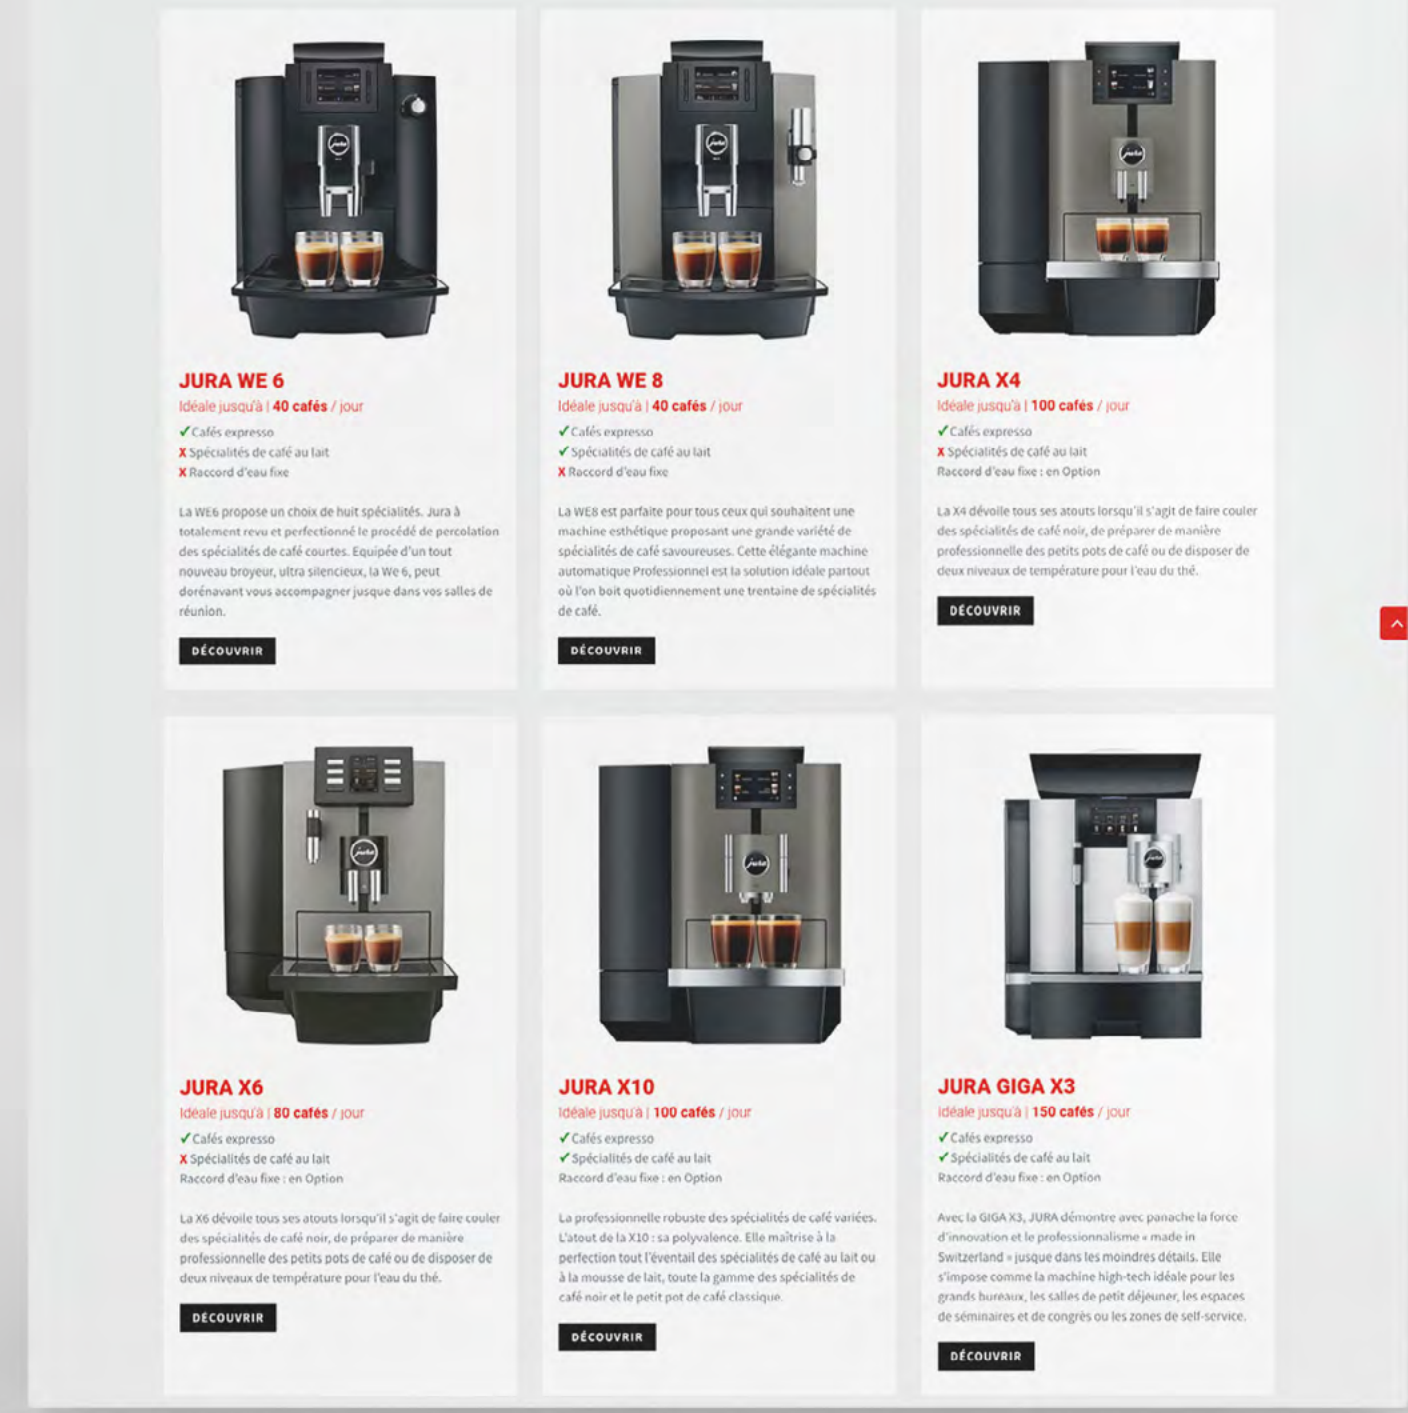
JURA WE 6
Idéale jusqu'à | 40 cafés / jour
✓Cafés expresso
X Spécialités de café au lait
X Raccord d'eau fixe

La WE6 propose un choix de huit spécialités. Jura à totalement revu et perfectionné le procédé de percolation des spécialités de café courtes. Equipée d'un tout nouveau broyeur, ultra silencieux, la We 6, peut dorénavant vous accompagner jusque dans vos salles de réunion.

DÉCOUVRIR

JURA WE 8
Idéale jusqu'à | 40 cafés / jour
✓Cafés expresso
✓Spécialités de café au lait
X Raccord d'eau fixe

La WE8 est parfaite pour tous ceux qui souhaitent une machine esthétique proposant une grande variété de spécialités de café savoureuses. Cette élégante machine automatique Professionnel est la solution idéale partout où l'on boit quotidiennement une trentaine de spécialités de café.

DÉCOUVRIR

JURA X4
Idéale jusqu'à | 100 cafés / jour
✓Cafés expresso
X Spécialités de café au lait
Raccord d'eau fixe : en Option

La X4 dévoile tous ses atouts lorsqu'il s'agit de faire couler des spécialités de café noir, de préparer de manière professionnelle des petits pots de café ou de disposer de deux niveaux de température pour l'eau du thé.

DÉCOUVRIR

JURA X6
Idéale jusqu'à | 80 cafés / jour
✓Cafés expresso
X Spécialités de café au lait
Raccord d'eau fixe : en Option

La X6 dévoile tous ses atouts lorsqu'il s'agit de faire couler des spécialités de café noir, de préparer de manière professionnelle des petits pots de café ou de disposer de deux niveaux de température pour l'eau du thé.

DÉCOUVRIR

JURA X10
Idéale jusqu'à | 100 cafés / jour
✓Cafés expresso
✓Spécialités de café au lait
Raccord d'eau fixe : en Option

La professionnelle robuste des spécialités de café variées. L'atout de la X10 : sa polyvalence. Elle maîtrise à la perfection tout l'éventail des spécialités de café au lait ou à la mousse de lait, toute la gamme des spécialités de café noir et le petit pot de café classique.

DÉCOUVRIR

JURA GIGA X3
Idéale jusqu'à | 150 cafés / jour
✓Cafés expresso
✓Spécialités de café au lait
Raccord d'eau fixe : en Option

Avec la GIGA X3, JURA démontre avec panache la force d'innovation et le professionnalisme « made in Switzerland » jusque dans les moindres détails. Elle s'impose comme la machine high-tech idéale pour les grands bureaux, les salles de petit déjeuner, les espaces de séminaires et de congrès ou les zones de self-service.

DÉCOUVRIR